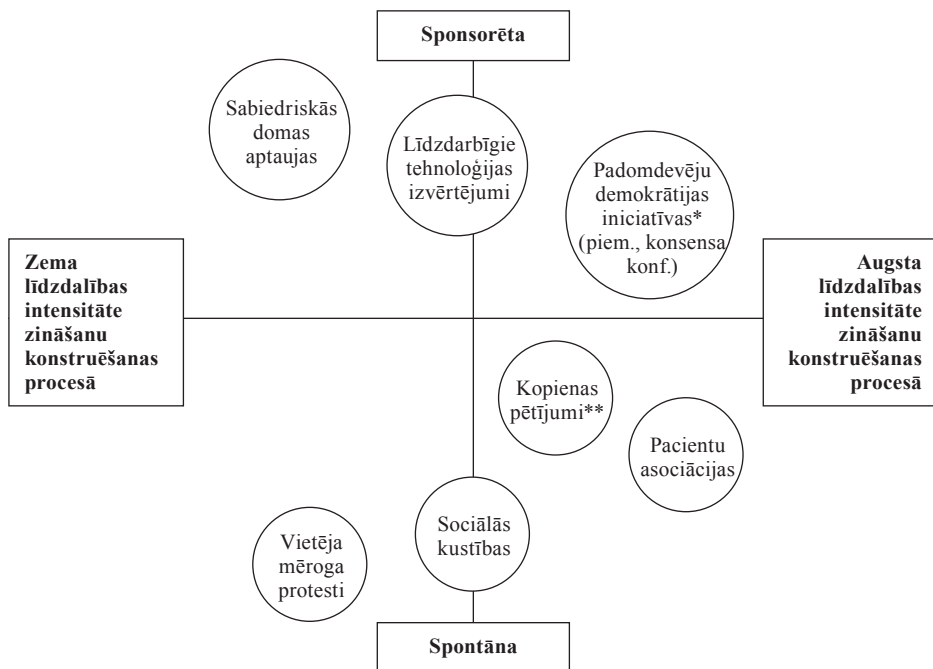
Sponsorēta

Sabiedriskās domas aptaujas

Līdzdarbīgie tehnoloģijas izvērtējumi

Padomdevēju demokrātijas iniciatīvas* (piem., konsensa konf.)

Zema līdzdalības intensitāte zināšanu konstruēšanas procesā

Augsta līdzdalības intensitāte zināšanu konstruēšanas procesā

Kopienas pētījumi**

Pacientu asociācijas

Sociālās kustības

Vietēja mēroga protesti

Spontāna